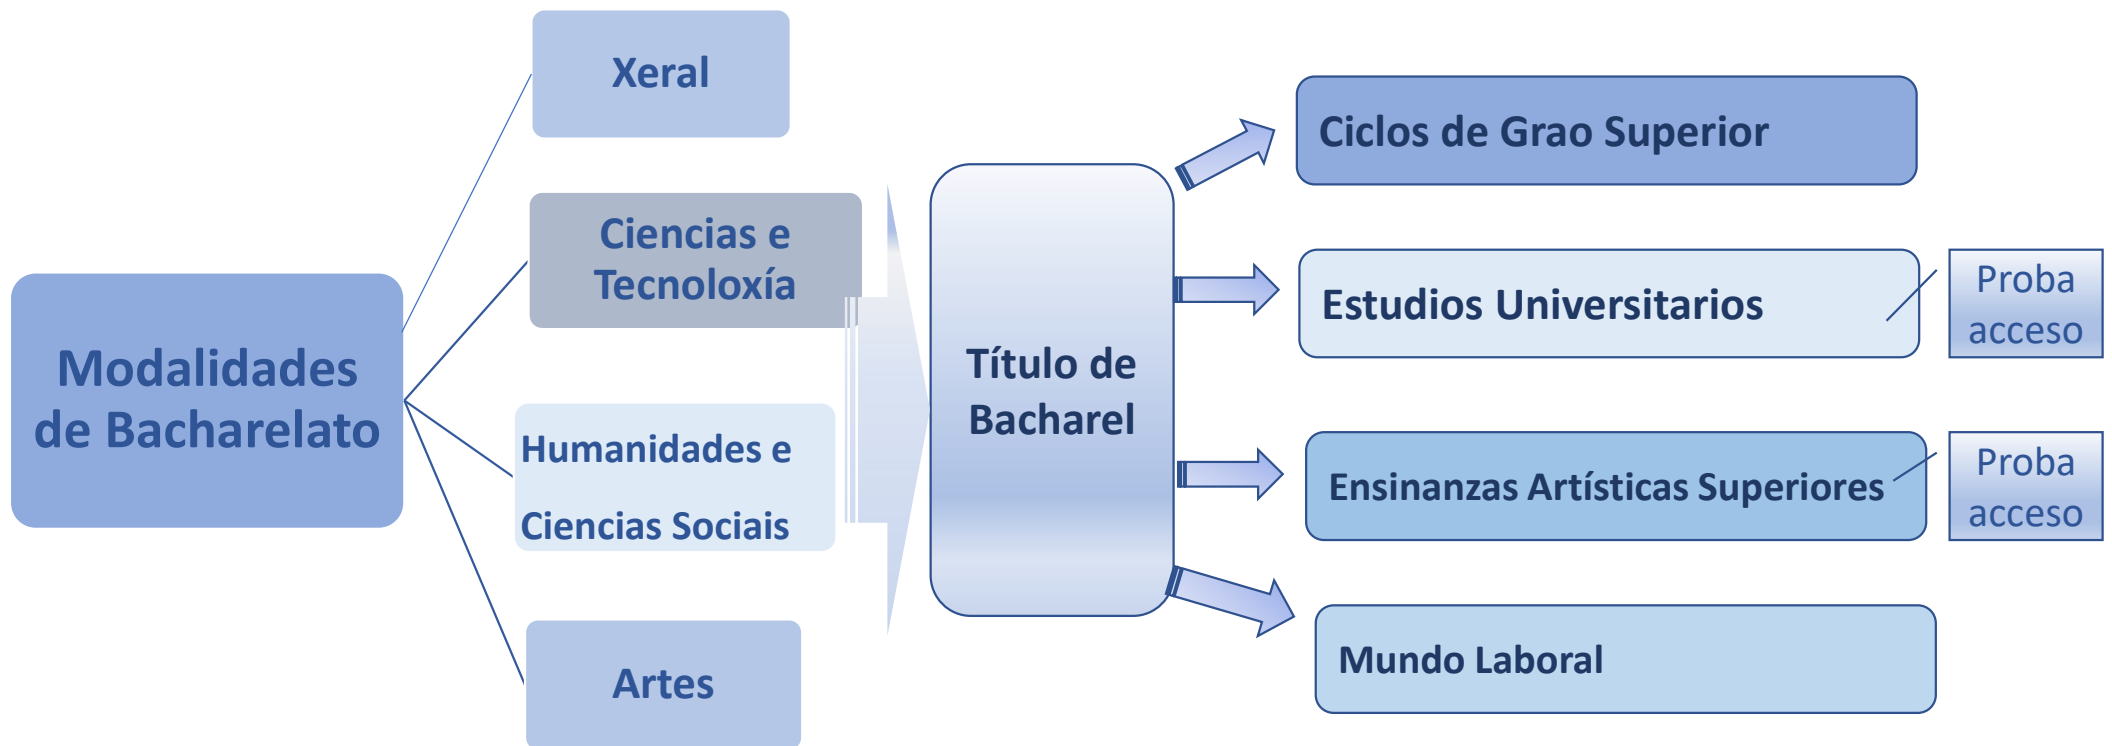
Modalidades de Bacharelato

Xeral

Ciencias e Tecnoloxía

Humanidades e

Ciencias Sociais

Artes

Título de Bacharel

Ciclos de Grao Superior

Estudios Universitarios

Proba acceso

Ensinanzas Artísticas Superiores

Proba acceso

Mundo Laboral